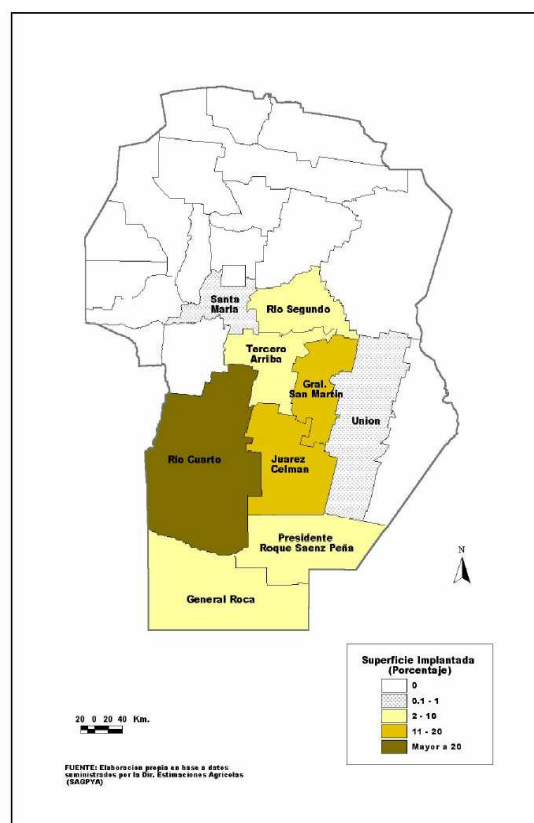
Santa Maria

Rio Segundo

Tercero Arriba

Gral. San Martin

Union

Rio Cuarto

Juarez Celman

Presidente Roque Saenz Peña

General Roca

N

Superficie Implantada (Porcentaje)

0

0.1 - 1

2 - 10

11 - 20

Mayor a 20

20 0 20 40 Km.

FUENTE: Elaboracion propia en base a datos suministrados por la Dir. Estimaciones Agricolas (SAGPYA)